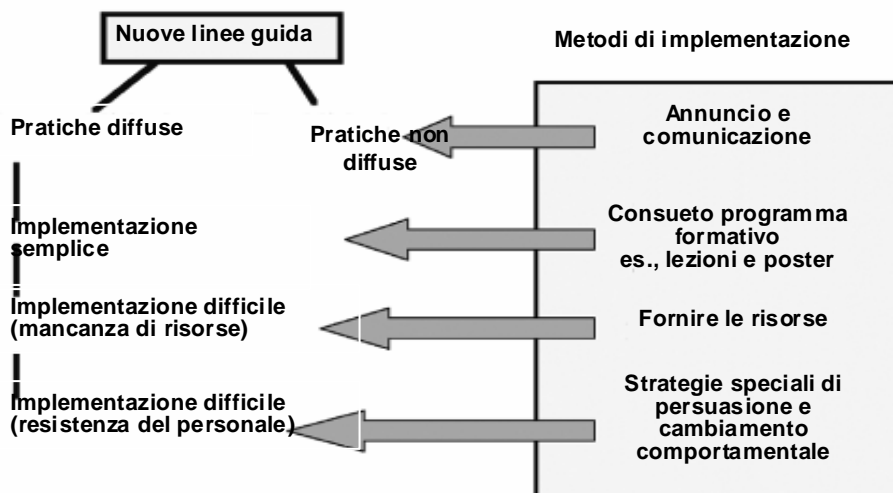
Nuove linee guida

Metodi di implementazione

Pratiche diffuse

Pratiche non diffuse

Annuncio e comunicazione

Implementazione semplice

Consueto programma formativo es., lezioni e poster

Implementazione difficile (mancanza di risorse)

Fornire le risorse

Implementazione difficile (resistenza del personale)

Strategie speciali di persuasione e cambiamento comportamentale